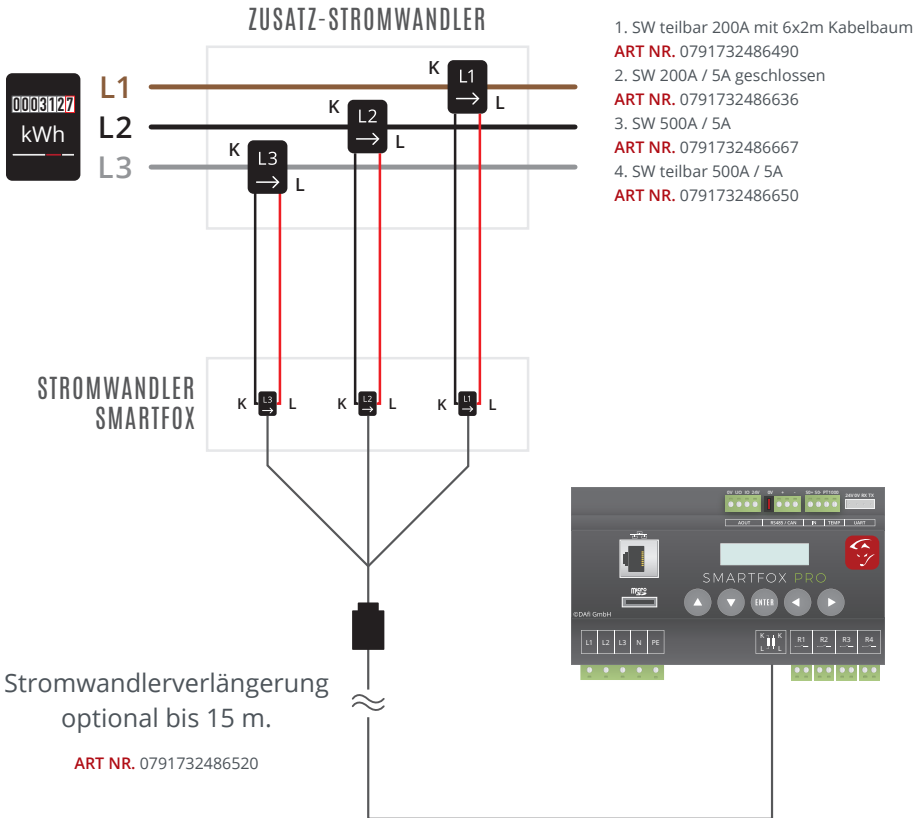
ZUSATZ-STROMWANDLER

1. SW teilbar 200A mit 6x2m Kabelbaum
ART NR. 0791732486490
2. SW 200A / 5A geschlossen
ART NR. 0791732486636
3. SW 500A / 5A
ART NR. 0791732486667
4. SW teilbar 500A / 5A
ART NR. 0791732486650

0003127
kWh

L1
L2
L3

K L1 L
K L2 L
K L3 L

STROMWANDLER SMARTFOX

K L3 L
K L2 L
K L1 L

AOUT RS485 / CAN PI TEMP UART

SMARTFOX PRO

ENTER

©DAfi GmbH

L1 L2 L3 N PE

K L K L

R1 R2 R3 R4

Stromwandlerverlängerung optional bis 15 m.

ART NR. 0791732486520